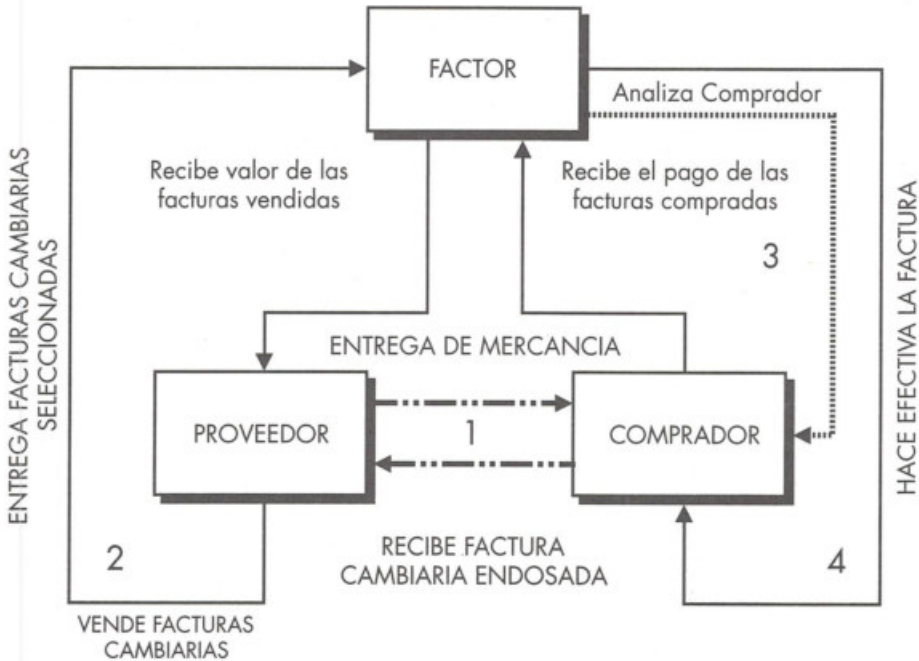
FACTOR

Analiza Comprador

ENTREGA FACTURAS CAMBIARIAS SELECCIONADAS

Recibe valor de las facturas vendidas

Recibe el pago de las facturas compradas

3

HACE EFECTIVA LA FACTURA

ENTREGA DE MERCANCIA

PROVEEDOR

1

COMPRADOR

2

RECIBE FACTURA CAMBIARIA ENDOSADA

4

VENDE FACTURAS CAMBIARIAS